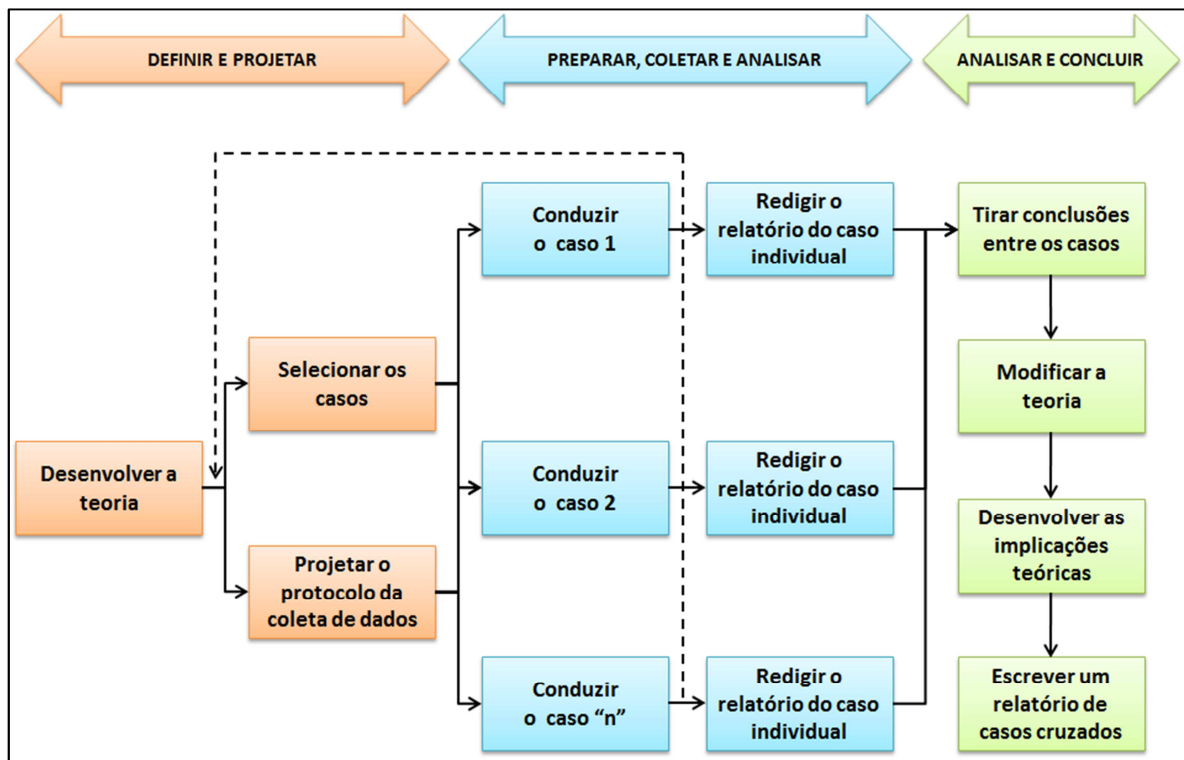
DEFINIR E PROJETAR

PREPARAR, COLETAR E ANALISAR

ANALISAR E CONCLUIR

Desenvolver a teoria

Selecionar os casos

Projetar o protocolo da coleta de dados

Conduzir o caso 1

Conduzir o caso 2

Conduzir o caso "n"

Redigir o relatório do caso individual

Redigir o relatório do caso individual

Redigir o relatório do caso individual

Tirar conclusões entre os casos

Modificar a teoria

Desenvolver as implicações teóricas

Escrever um relatório de casos cruzados